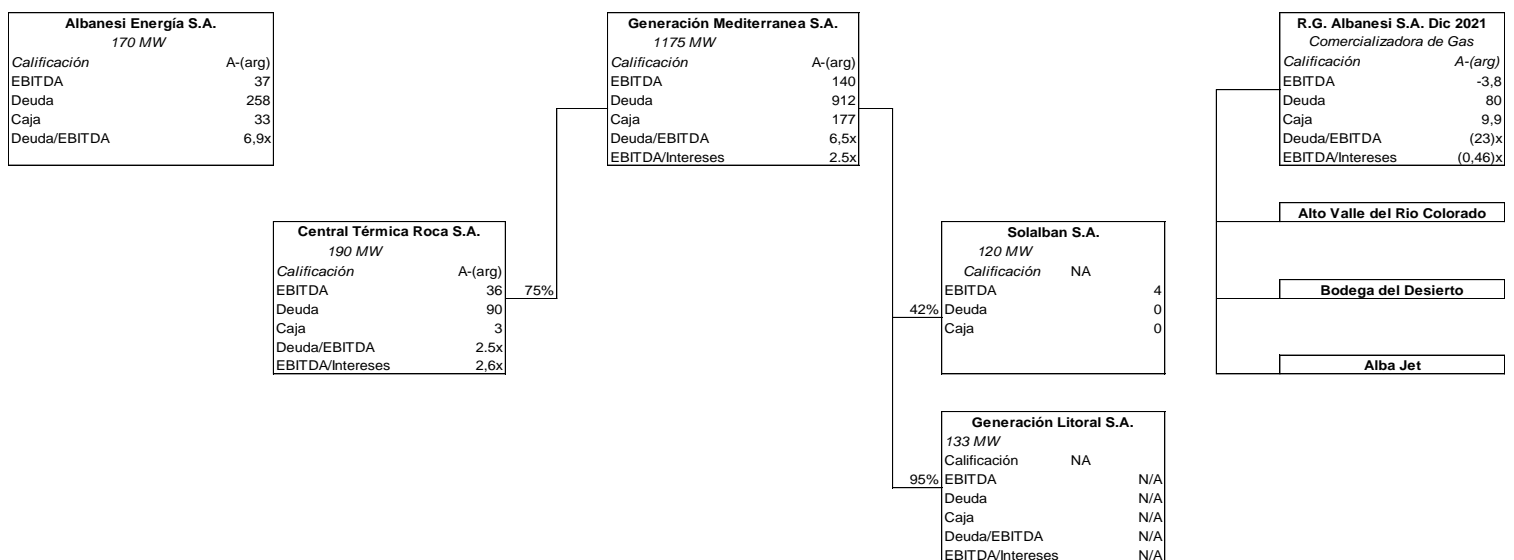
**Albanesi Energía S.A.**
170 MW

| | |
|---|---|
| Calificación | A-(arg) |
| EBITDA | 37 |
| Deuda | 258 |
| Caja | 33 |
| Deuda/EBITDA | 6,9x |

**Generación Mediterranea S.A.**
1175 MW

| | |
|---|---|
| Calificación | A-(arg) |
| EBITDA | 140 |
| Deuda | 912 |
| Caja | 177 |
| Deuda/EBITDA | 6,5x |
| EBITDA/Intereses | 2.5x |

**R.G. Albanesi S.A. Dic 2021**
Comercializadora de Gas

| | |
|---|---|
| Calificación | A-(arg) |
| EBITDA | -3,8 |
| Deuda | 80 |
| Caja | 9,9 |
| Deuda/EBITDA | (23)x |
| EBITDA/Intereses | (0,46)x |

**Alto Valle del Rio Colorado**

**Bodega del Desierto**

**Alba Jet**

**Central Térmica Roca S.A.**
190 MW

| | |
|---|---|
| Calificación | A-(arg) |
| EBITDA | 36 |
| Deuda | 90 |
| Caja | 3 |
| Deuda/EBITDA | 2.5x |
| EBITDA/Intereses | 2,6x |

75%

**Solalban S.A.**
120 MW

| | |
|---|---|
| Calificación | NA |
| EBITDA | 4 |
| Deuda | 0 |
| Caja | 0 |

42%

**Generación Litoral S.A.**
133 MW

| | |
|---|---|
| Calificación | NA |
| EBITDA | N/A |
| Deuda | N/A |
| Caja | N/A |
| Deuda/EBITDA | N/A |
| EBITDA/Intereses | N/A |

95%